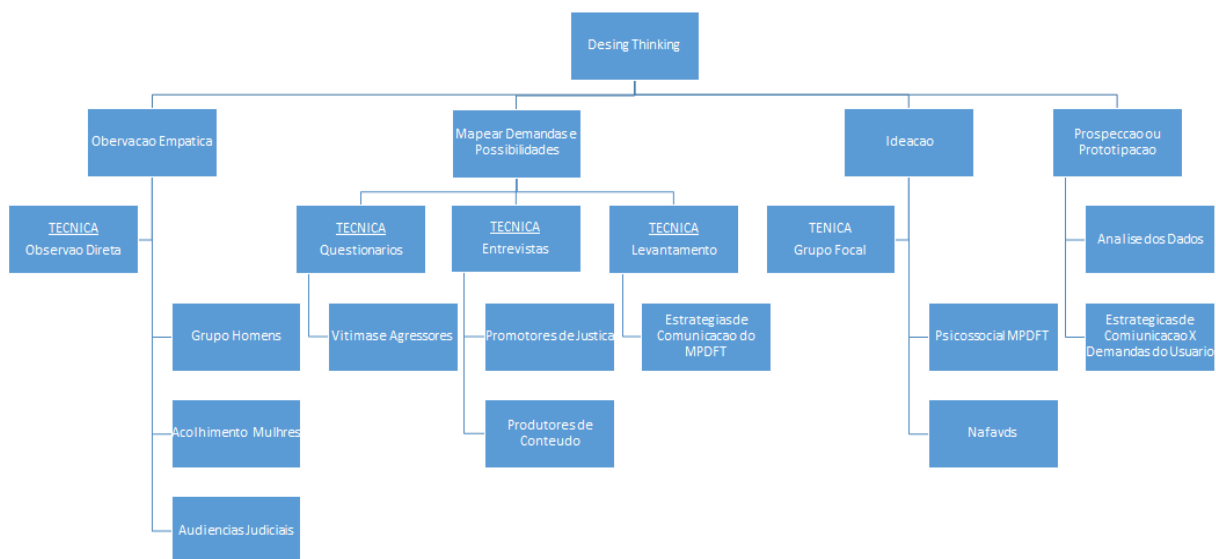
Desing Thinking

Obervacao Empatica

TECNICA
Observao Direta

Grupo Homens

Acolhimento Mulhres

Audiencias Judiciais

Mapear Demandas e Possibilidades

TECNICA
Questionarios

Vitimase Agressores

TECNICA
Entrevistas

Promotores de Justica

Produtores de Conteudo

TECNICA
Levantamento

Estrategias de Comunicacao do MPDFT

Ideacao

TENICA
Grupo Focal

Psicossocial MPDFT

Nafavds

Prospeccao ou Prototipacao

Analise dos Dados

Estrategicas de Comiunicacao X Demandas do Usuario